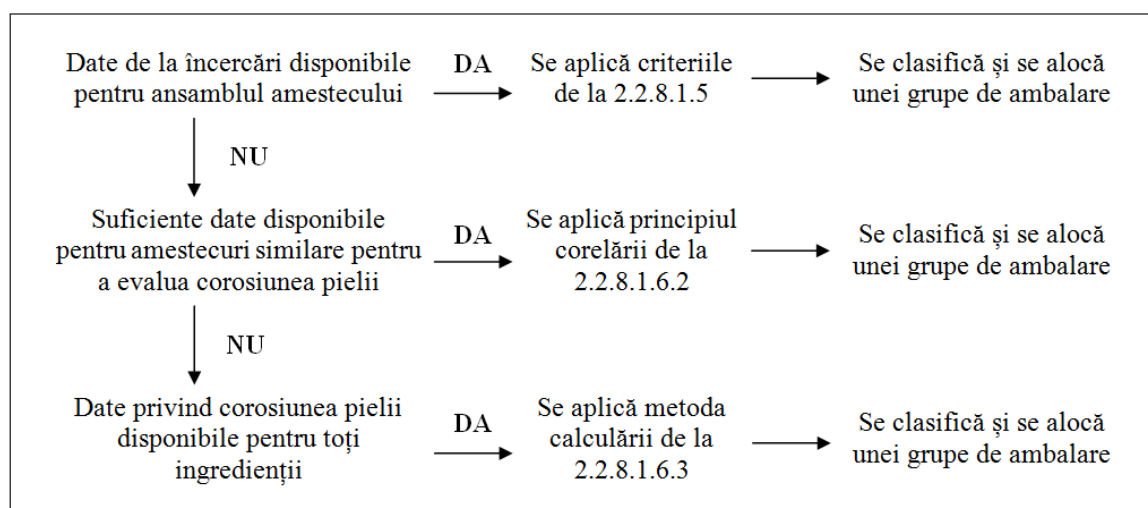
Date de la încercări disponibile pentru ansamblul amestecului

DA

Se aplică criteriile de la 2.2.8.1.5

Se clasifică și se alocă unei grupe de ambalare

NU

Suficiente date disponibile pentru amestecuri similare pentru a evalua corosiunea pielii

DA

Se aplică principiul corelării de la 2.2.8.1.6.2

Se clasifică și se alocă unei grupe de ambalare

NU

Date privind corosiunea pielii disponibile pentru toți ingredienții

DA

Se aplică metoda calculării de la 2.2.8.1.6.3

Se clasifică și se alocă unei grupe de ambalare